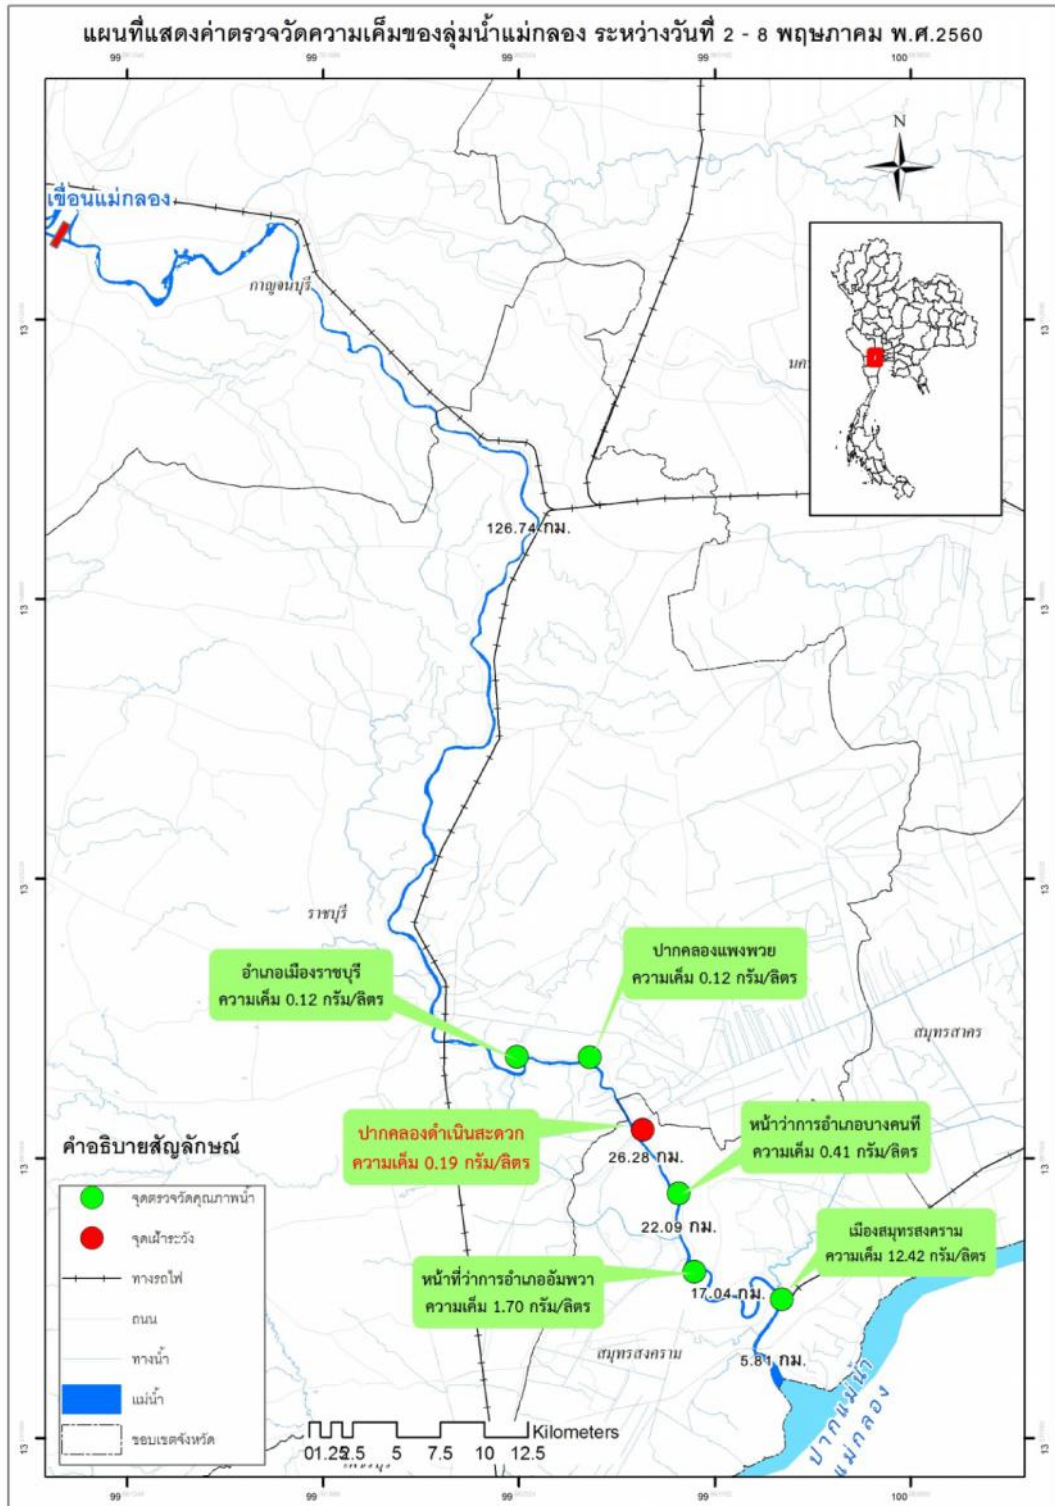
แผนที่แสดงค่าตรวจวัดความเค็มของลุ่มน้ำแม่กลอง ระหว่างวันที่ 2 - 8 พฤษภาคม พ.ศ.2560

99 99 99 99 100

N

เขื่อนแม่กลอง

กาญจนบุรี

นค

13

126.74 กม.

13

13

ราชบุรี

อำเภอเมืองราชบุรี
ความเค็ม 0.12 กรัม/ลิตร

ปากคลองแพงพวย
ความเค็ม 0.12 กรัม/ลิตร

สมุทรสาคร

ปากคลองดำเนินสะดวก
ความเค็ม 0.19 กรัม/ลิตร

26.28 กม.

หน้าว่าการอำเภอบางคนที
ความเค็ม 0.41 กรัม/ลิตร

คำอธิบายสัญลักษณ์

จุดตรวจวัดคุณภาพน้ำ

จุดเฝ้าระวัง

ทางรถไฟ

ถนน

ทางน้ำ

แม่น้ำ

ขอบเขตจังหวัด

22.09 กม.

เมืองสมุทรสงคราม
ความเค็ม 12.42 กรัม/ลิตร

หน้าที่ว่าการอำเภออัมพวา
ความเค็ม 1.70 กรัม/ลิตร

17.04 กม.

สมุทรสงคราม

5.81 กม.

ปากแม่น้ำแม่กลอง

0 1.25 2.5 5 7.5 10 12.5 Kilometers

13

99 99 99 99 100